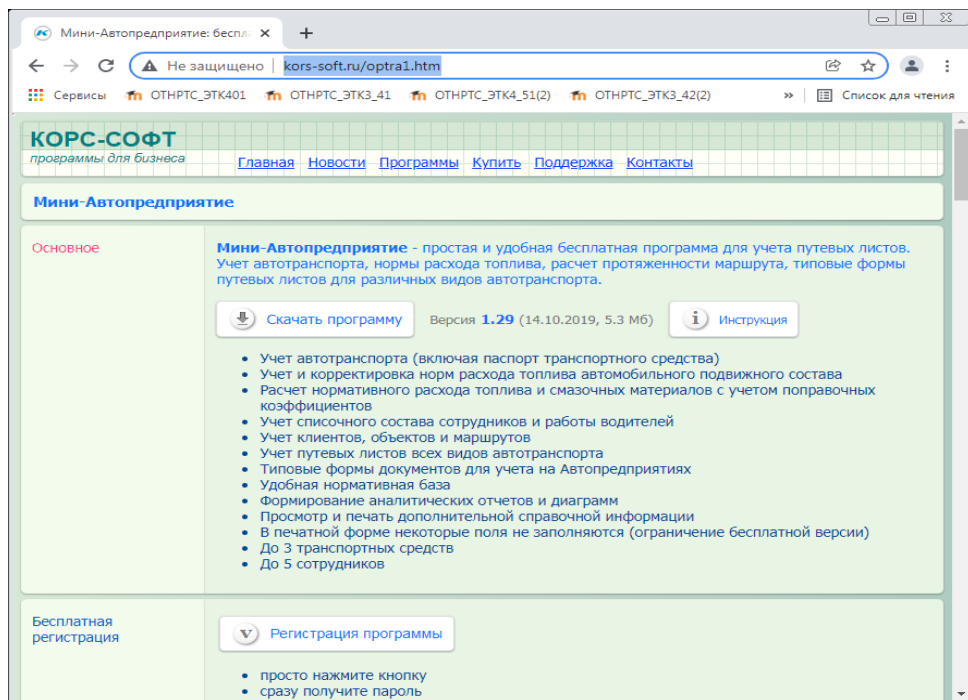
Мини-Автопредприятие: беспл ×
+

Не защищено | kors-soft.ru/optra1.htm

Сервисы ОТНРТС_ЭТК401 ОТНРТС_ЭТК3_41 ОТНРТС_ЭТК4_51(2) ОТНРТС_ЭТК3_42(2) » Список для чтения

КОРС-СОФТ
программы для бизнеса

Главная Новости Программы Купить Поддержка Контакты

Мини-Автопредприятие

Основное

**Мини-Автопредприятие** - простая и удобная бесплатная программа для учета путевых листов. Учет автотранспорта, нормы расхода топлива, расчет протяженности маршрута, типовые формы путевых листов для различных видов автотранспорта.

Скачать программу Версия 1.29 (14.10.2019, 5.3 Мб) Инструкция

- Учет автотранспорта (включая паспорт транспортного средства)
- Учет и корректировка норм расхода топлива автомобильного подвижного состава
- Расчет нормативного расхода топлива и смазочных материалов с учетом поправочных коэффициентов
- Учет списочного состава сотрудников и работы водителей
- Учет клиентов, объектов и маршрутов
- Учет путевых листов всех видов автотранспорта
- Типовые формы документов для учета на Автопредприятиях
- Удобная нормативная база
- Формирование аналитических отчетов и диаграмм
- Просмотр и печать дополнительной справочной информации
- В печатной форме некоторые поля не заполняются (ограничение бесплатной версии)
- До 3 транспортных средств
- До 5 сотрудников

Бесплатная регистрация

Регистрация программы

- просто нажмите кнопку
- сразу получите пароль